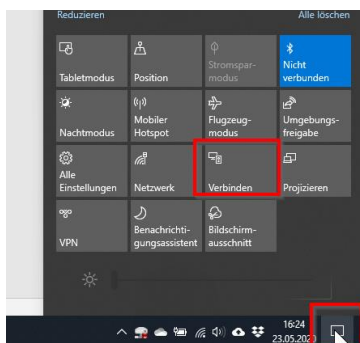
Reduzieren

Alle löschen

Tabletmodus

Position

Stromsparmodus

Nicht verbunden

Nachtmodus

Mobiler Hotspot

Flugzeugmodus

Umgebungsfreigabe

Alle Einstellungen

Netzwerk

Verbinden

Projizieren

VPN

Benachrichtigungsassistent

Bildschirmausschnitt

16:24
23.05.2020